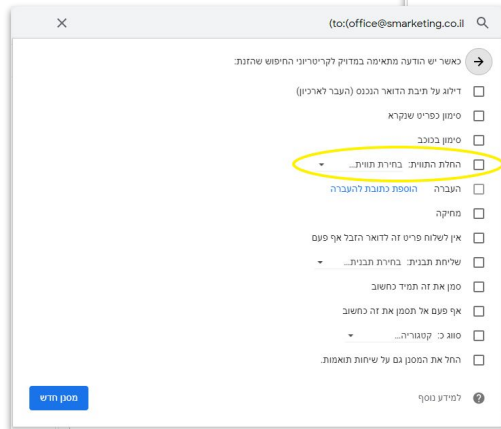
(to:(office@smarketing.co.il

כאשר יש הודעה מתאימה במדויק לקריטריוני החיפוש שהזנת:

דילוג על תיבת הדואר הנכנס (העבר לארכיון)

סימון כפריט שנקרא

סימון בכוכב

החלת התווית: בחירת תווית...

העברה הוספת כתובת להעברה

מחיקה

אין לשלוח פריט זה לדואר הזבל אף פעם

שליחת תבנית: בחירת תבנית...

סמן את זה תמיד כחשוב

אף פעם אל תסמן את זה כחשוב

סווג כ: קטגוריה...

החל את המסנן גם על שיחות תואמות.

למידע נוסף

מסנן חדש